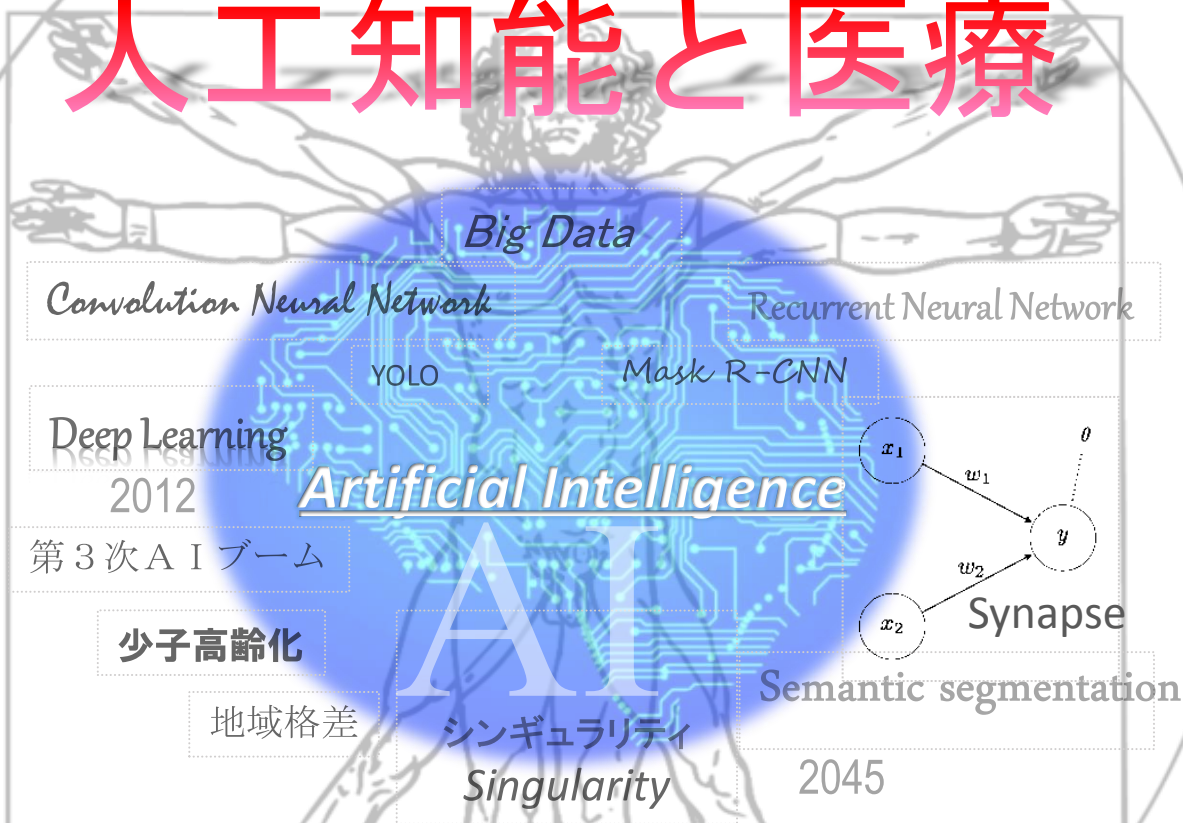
人工知能と医療

Big Data

Convolution Neural Network

Recurrent Neural Network

YOLO

Mask R-CNN

Deep Learning

2012

Artificial Intelligence

$x_1$

$w_1$

$\theta$

$y$

$w_2$

$x_2$

第３次ＡＩブーム

AI

少子高齢化

Synapse

Semantic segmentation

地域格差

シンギュラリティ

Singularity

2045